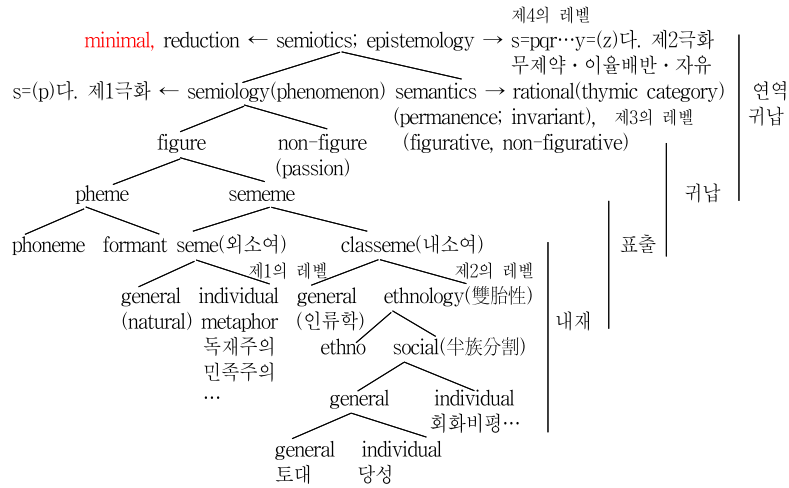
제4의 레벨

minimal, reduction ← semiotics; epistemology → s=pqr…y=(z)다. 제2극화 무제약・이율배반・자유

s=(p)다. 제1극화 ← semiology(phenomenon) semantics → rational(thymic category)

(permanence; invariant), 제3의 레벨

(figurative, non-figurative)

figure non-figure (passion)

pheme sememe

phoneme formant seme(외소여) classeme(내소여)

제1의 레벨 제2의 레벨

general (natural) individual metaphor 독재주의 민족주의 …

general (인류학) ethnology(雙胎性)

ethno social(半族分割)

general individual 회화비평…

general 토대 individual 당성

내재

표출

귀납

연역 귀납